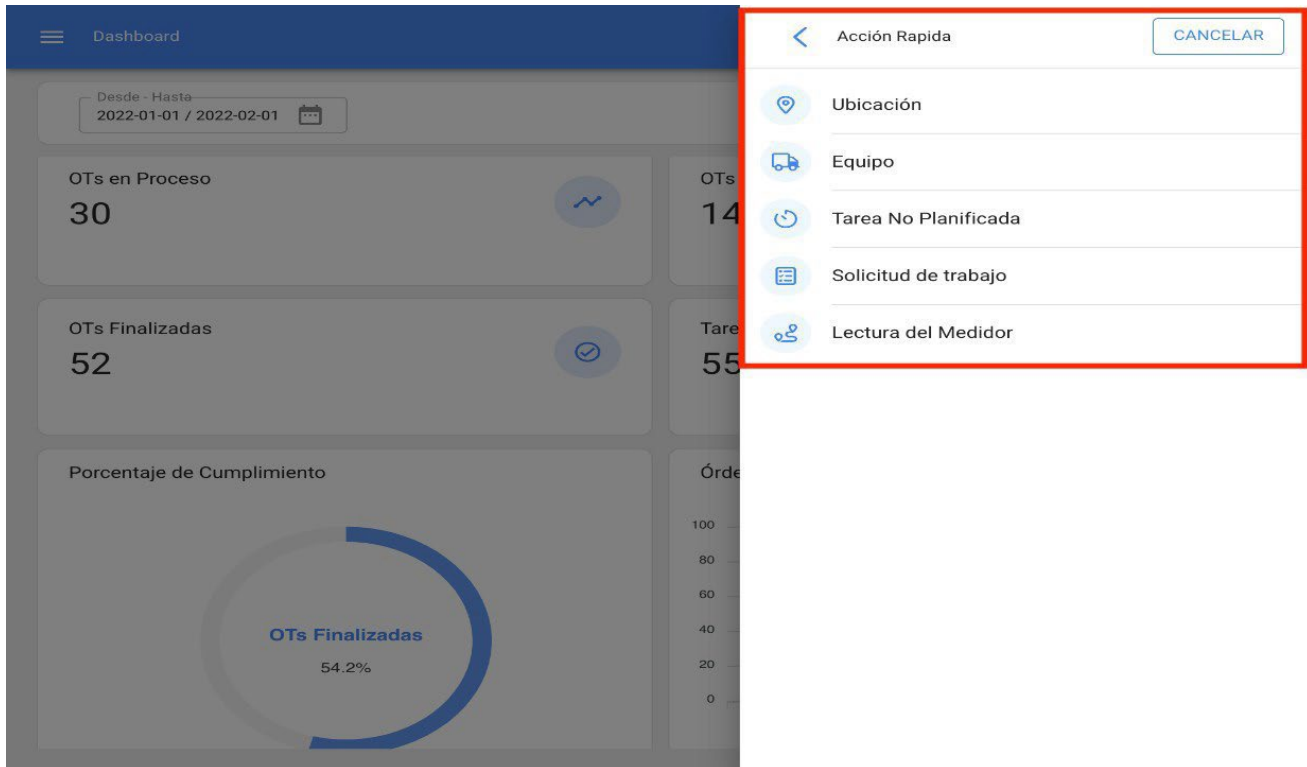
Dashboard

Desde - Hasta
2022-01-01 / 2022-02-01

OTs en Proceso
30

OTs
14

OTs Finalizadas
52

Tare
55

Porcentaje de Cumplimiento

OTs Finalizadas
54.2%

Órde

100
80
60
40
20
0

Acción Rapida
CANCELAR

Ubicación
Equipo
Tarea No Planificada
Solicitud de trabajo
Lectura del Medidor